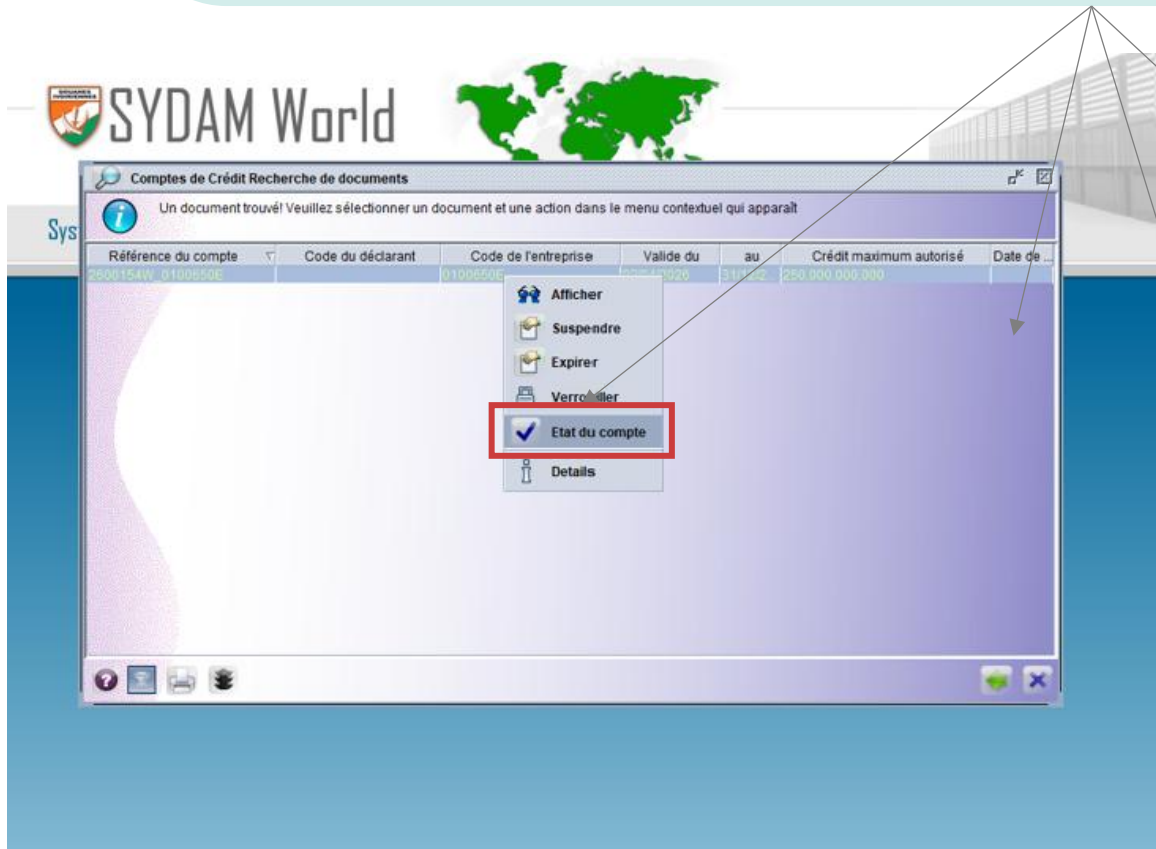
SYDAM World

Sys

Comptes de Crédit Recherche de documents

Un document trouvé! Veuillez sélectionner un document et une action dans le menu contextuel qui apparaît

| Référence du compte | Code du déclarant | Code de l'entreprise | Valide du | au | Crédit maximum autorisé | Date de ... |
|---|---|---|---|---|---|---|
| 2600154W_0100650E | | 0100650E | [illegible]2020 | 31/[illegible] | 250.000.000.000 | |

Afficher
Suspendre
Expirer
Verrouiller
Etat du compte
Details